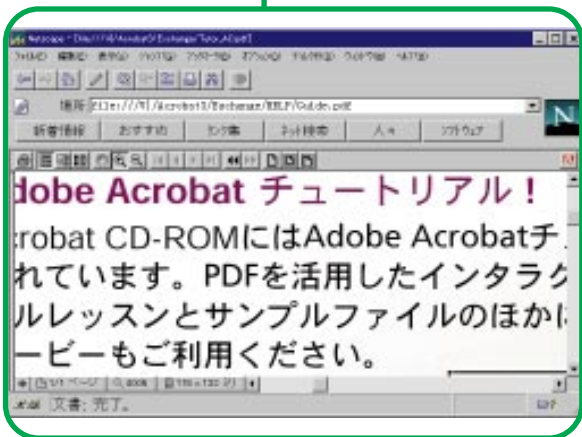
Netscape - [file:///M/Acrobat3/Exchange/Tutor_A.pdf]

ファイル(F) 編集(E) 表示(V) ジャンプ(G) ブックマーク(B) オプション(O) ディレクトリ(D) ウィンドウ(W) ヘルプ(H)

場所: file:///M|/Acrobat3/Exchange/HELP/Guide.pdf

新着情報 おすすめ リンク集 ネット検索 人々 ソフトウェア

dobe Acrobat チュートリアル！

robat CD-ROMにはAdobe Acrobatチ

れています。PDFを活用したインタラク

ルレッスンとサンプルファイルのほかに

ービーもご利用ください。

1/1 ページ 100% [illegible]

文書: 完了。